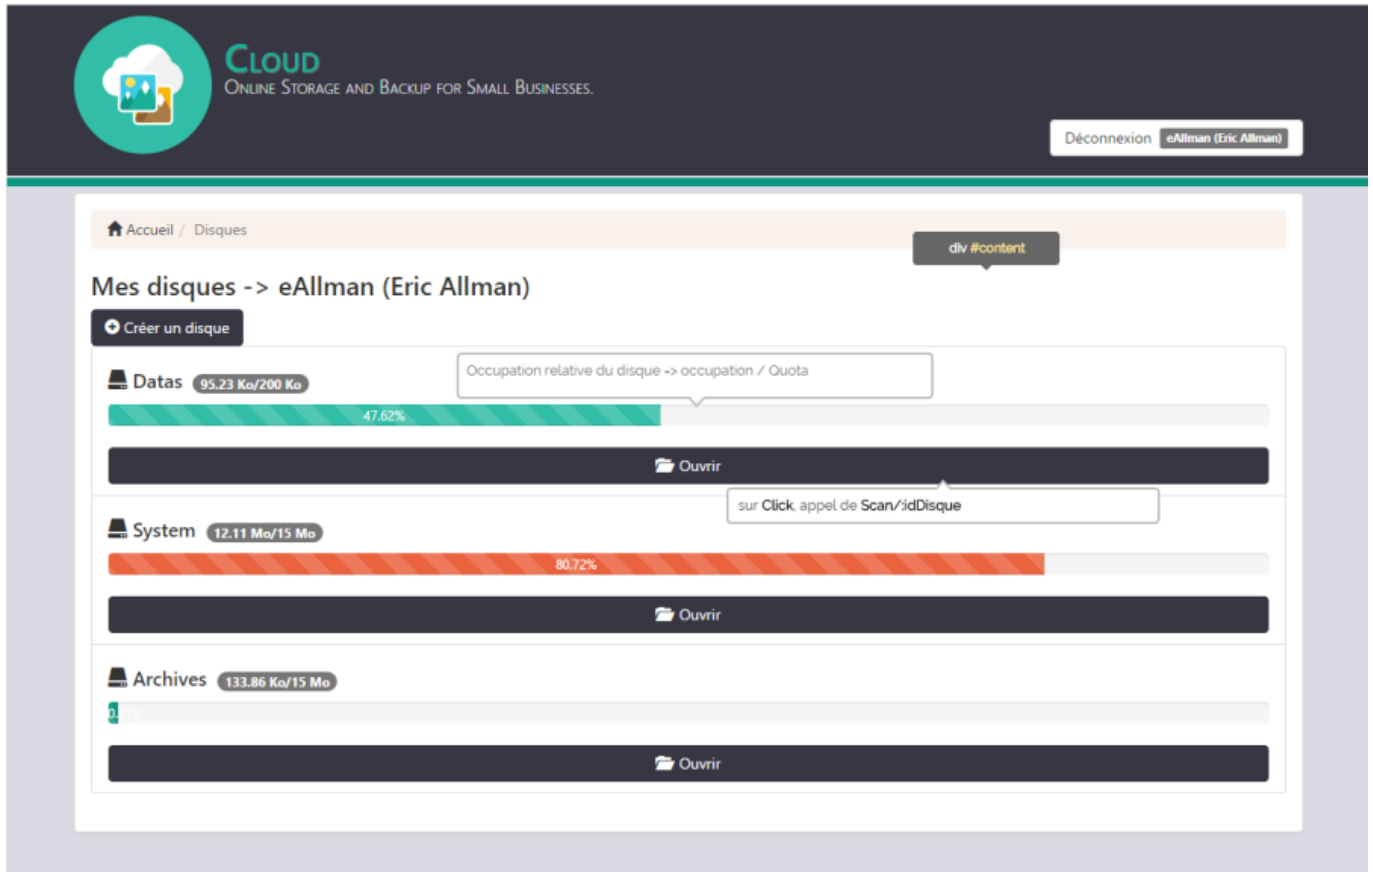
CLOUD
ONLINE STORAGE AND BACKUP FOR SMALL BUSINESSES.

Déconnexion eAllman (Eric Allman)

Accueil / Disques

div #content

Mes disques -> eAllman (Eric Allman)

Créer un disque

Occupation relative du disque -> occupation / Quota

Datas 95.23 Ko/200 Ko

47.62%

Ouvrir

sur Click, appel de Scan/:idDisque

System 12.11 Mo/15 Mo

80.72%

Ouvrir

Archives 133.86 Ko/15 Mo

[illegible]

Ouvrir